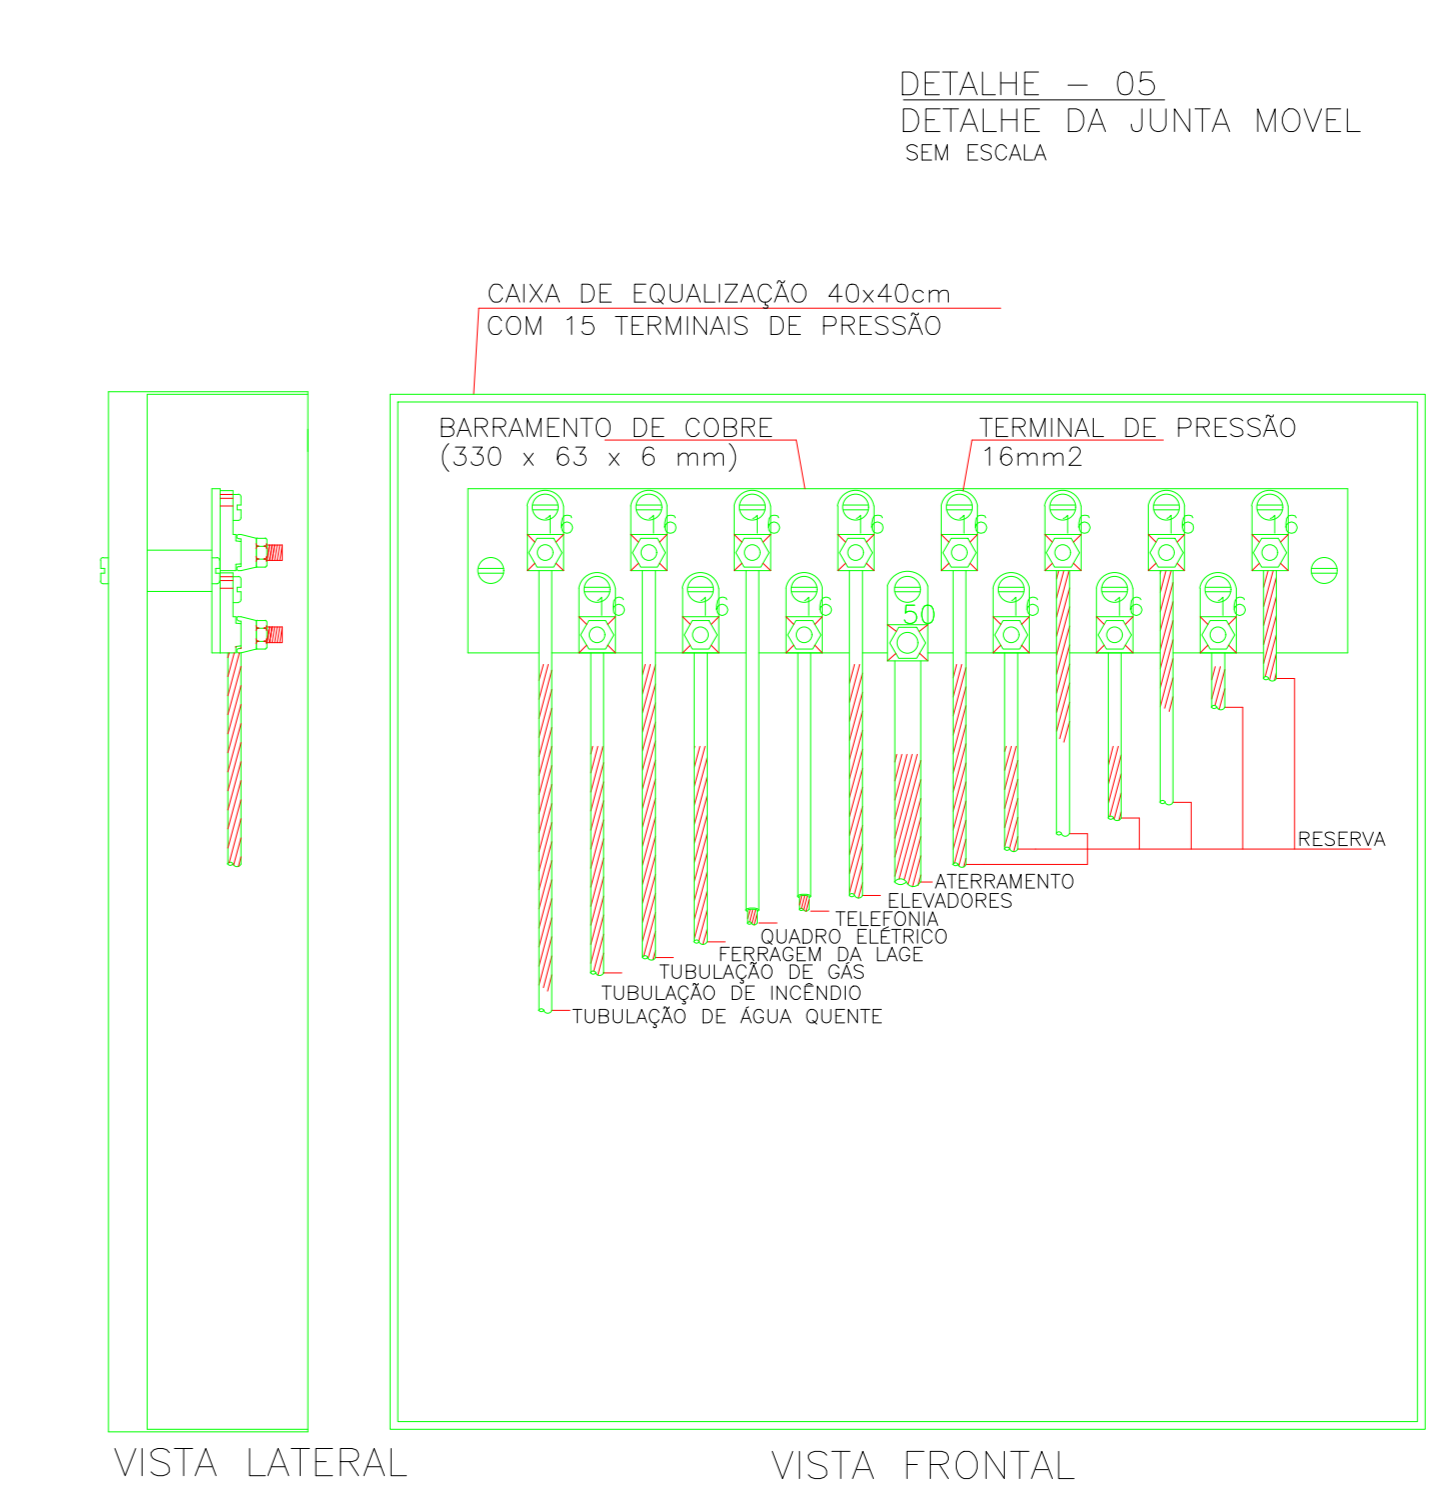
DETALHE – 05
DETALHE DA JUNTA MOVEL
SEM ESCALA

CAIXA DE EQUALIZAÇÃO 40x40cm
COM 15 TERMINAIS DE PRESSÃO

BARRAMENTO DE COBRE
(330 x 63 x 6 mm)

TERMINAL DE PRESSÃO
16mm2

16 16 16 16 16 16 16 16
16 16 16 50 16 16 16

RESERVA
ATERRAMENTO
ELEVADORES
TELEFONIA
QUADRO ELÉTRICO
FERRAGEM DA LAGE
TUBULAÇÃO DE GÁS
TUBULAÇÃO DE INCÊNDIO
TUBULAÇÃO DE ÁGUA QUENTE

VISTA LATERAL

VISTA FRONTAL